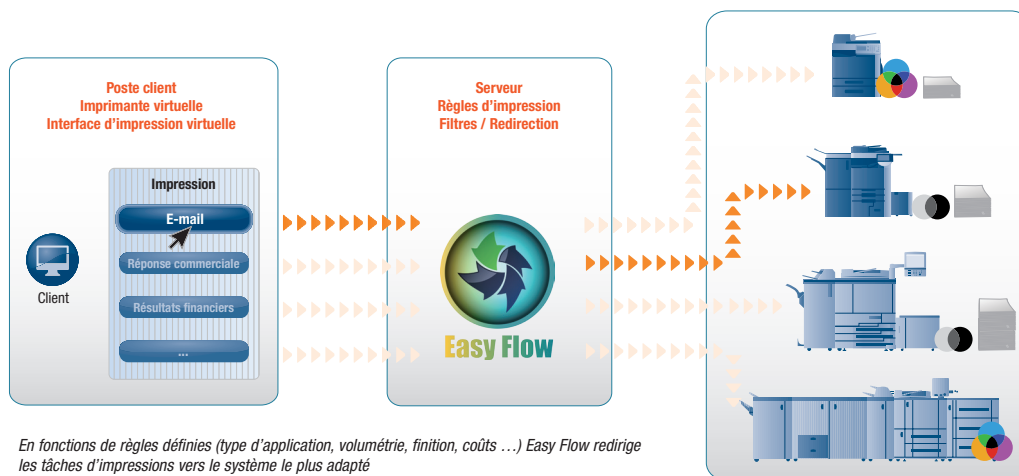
Poste client
Imprimante virtuelle
Interface d'impression virtuelle

Impression

E-mail

Réponse commerciale

Résultats financiers

...

Client

Serveur
Règles d'impression
Filtres / Redirection

Easy Flow

En fonctions de règles définies (type d'application, volumétrie, finition, coûts ...) Easy Flow redirige les tâches d'impressions vers le système le plus adapté